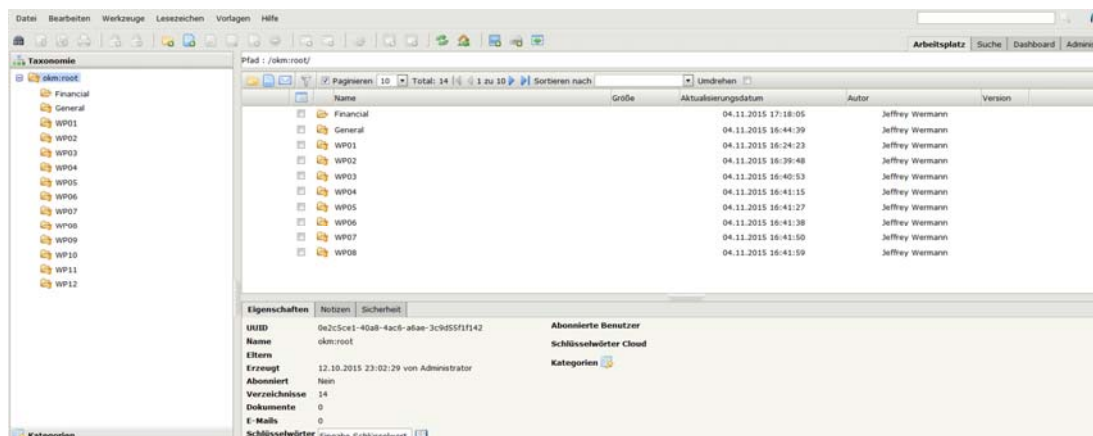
Datei Bearbeiten Werkzeuge Lesezeichen Vorlagen Hilfe

Arbeitsplatz Suche Dashboard Admin

Taxonomie

okm:root
Financial
General
WP01
WP02
WP03
WP04
WP05
WP06
WP07
WP08
WP09
WP10
WP11
WP12

Kategorien

Pfad : /okm:root/

Paginieren 10 Total: 14 1 zu 10 Sortieren nach Umdrehen

| | Name | Größe | Aktualisierungsdatum | Autor | Version |
|---|---|---|---|---|---|
| | Financial | | 04.11.2015 17:18:05 | Jeffrey Wermann | |
| | General | | 04.11.2015 16:44:39 | Jeffrey Wermann | |
| | WP01 | | 04.11.2015 16:24:23 | Jeffrey Wermann | |
| | WP02 | | 04.11.2015 16:39:48 | Jeffrey Wermann | |
| | WP03 | | 04.11.2015 16:40:53 | Jeffrey Wermann | |
| | WP04 | | 04.11.2015 16:41:15 | Jeffrey Wermann | |
| | WP05 | | 04.11.2015 16:41:27 | Jeffrey Wermann | |
| | WP06 | | 04.11.2015 16:41:38 | Jeffrey Wermann | |
| | WP07 | | 04.11.2015 16:41:50 | Jeffrey Wermann | |
| | WP08 | | 04.11.2015 16:41:59 | Jeffrey Wermann | |

Eigenschaften Notizen Sicherheit

UUID 0e2c5ce1-40a8-4ac6-a6ae-3c9d55f1f142
Name okm:root
Eltern
Erzeugt 12.10.2015 23:02:29 von Administrator
Abonniert Nein
Verzeichnisse 14
Dokumente 0
E-Mails 0
Schlüsselwörter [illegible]

Abonnierte Benutzer
Schlüsselwörter Cloud
Kategorien